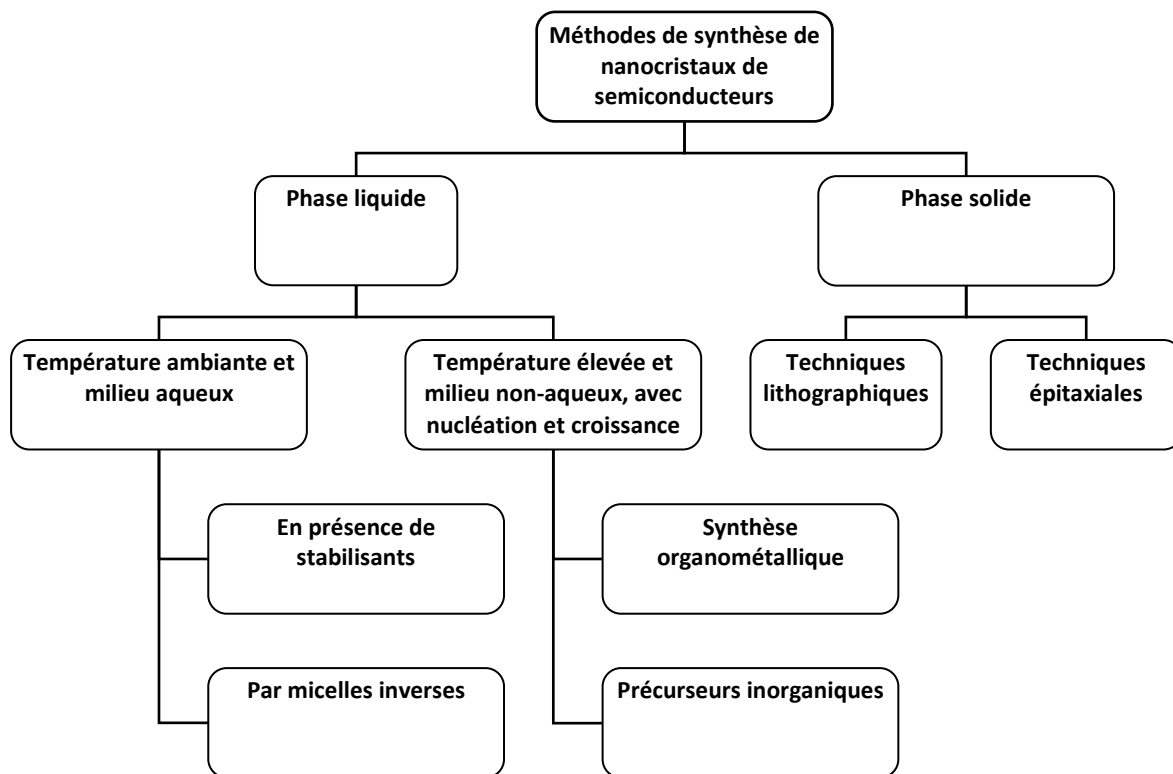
Méthodes de synthèse de nanocristaux de semiconducteurs

Phase liquide

Phase solide

Température ambiante et milieu aqueux

Température élevée et milieu non-aqueux, avec nucléation et croissance

Techniques lithographiques

Techniques épitaxiales

En présence de stabilisants

Par micelles inverses

Synthèse organométallique

Précurseurs inorganiques